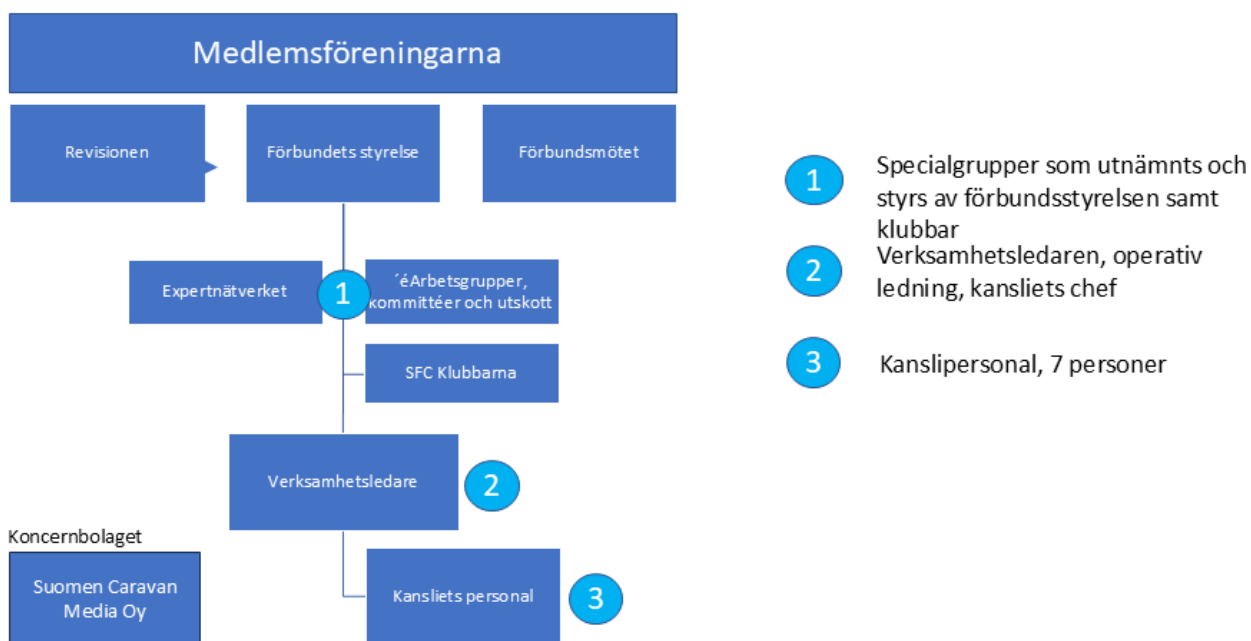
Medlemsföreningarna

Revisionen

Förbundets styrelse

Förbundsmötet

Expertnätverket

1

´éArbetsgrupper, kommittéer och utskott

SFC Klubbarna

Verksamhetsledare

2

Koncernbolaget

Suomen Caravan Media Oy

Kansliets personal

3

1 Specialgrupper som utnämnts och styrs av förbundsstyrelsen samt klubbar

2 Verksamhetsledaren, operativ ledning, kansliets chef

3 Kanslipersonal, 7 personer